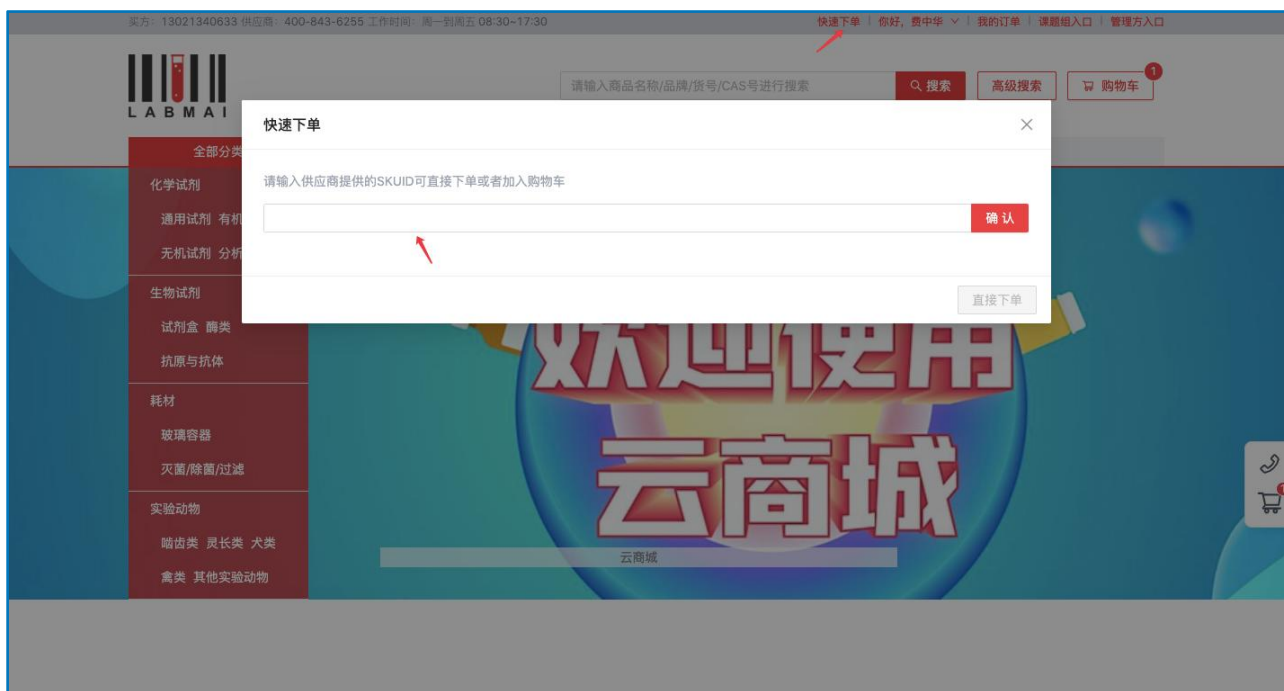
买方：13021340633 供应商：400-843-6255 工作时间：周一到周五 08:30~17:30

快速下单 | 你好，费中华 ∨ | 我的订单 | 课题组入口 | 管理方入口

LABMAI

请输入商品名称/品牌/货号/CAS号进行搜索

搜索

高级搜索

购物车 1

全部分类

化学试剂

通用试剂 有机

无机试剂 分析

生物试剂

试剂盒 酶类

抗原与抗体

耗材

玻璃容器

灭菌/除菌/过滤

实验动物

啮齿类 灵长类 犬类

禽类 其他实验动物

快速下单

请输入供应商提供的SKUID可直接下单或者加入购物车

确 认

直接下单

欢迎使用

云商城

云商城